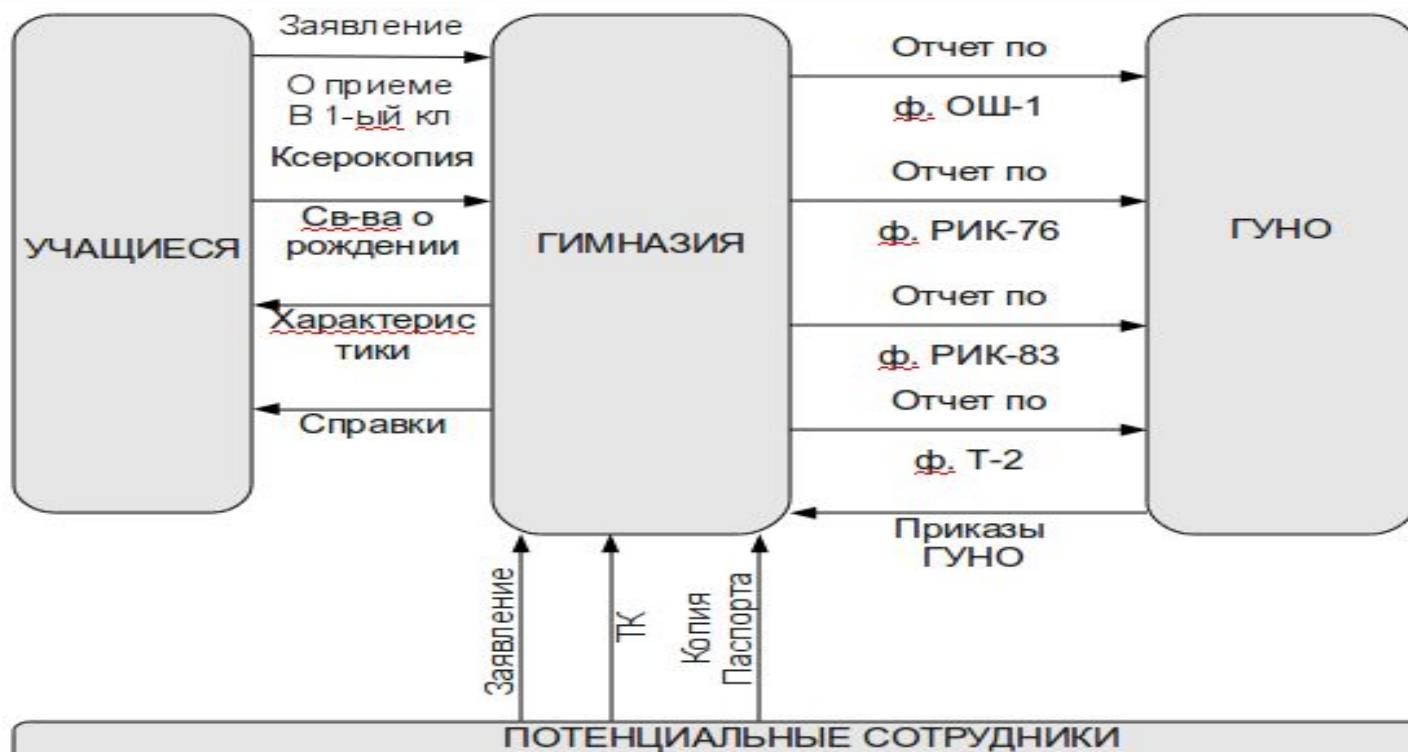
УЧАЩИЕСЯ

Заявление

О приеме В 1-ый кл

Ксерокопия

Св-ва о рождении

Характеристики

Справки

ГИМНАЗИЯ

Отчет по ф. ОШ-1

Отчет по ф. РИК-76

Отчет по ф. РИК-83

Отчет по ф. Т-2

Приказы ГУНО

ГУНО

Заявление

ТК

Копия Паспорта

ПОТЕНЦИАЛЬНЫЕ СОТРУДНИКИ